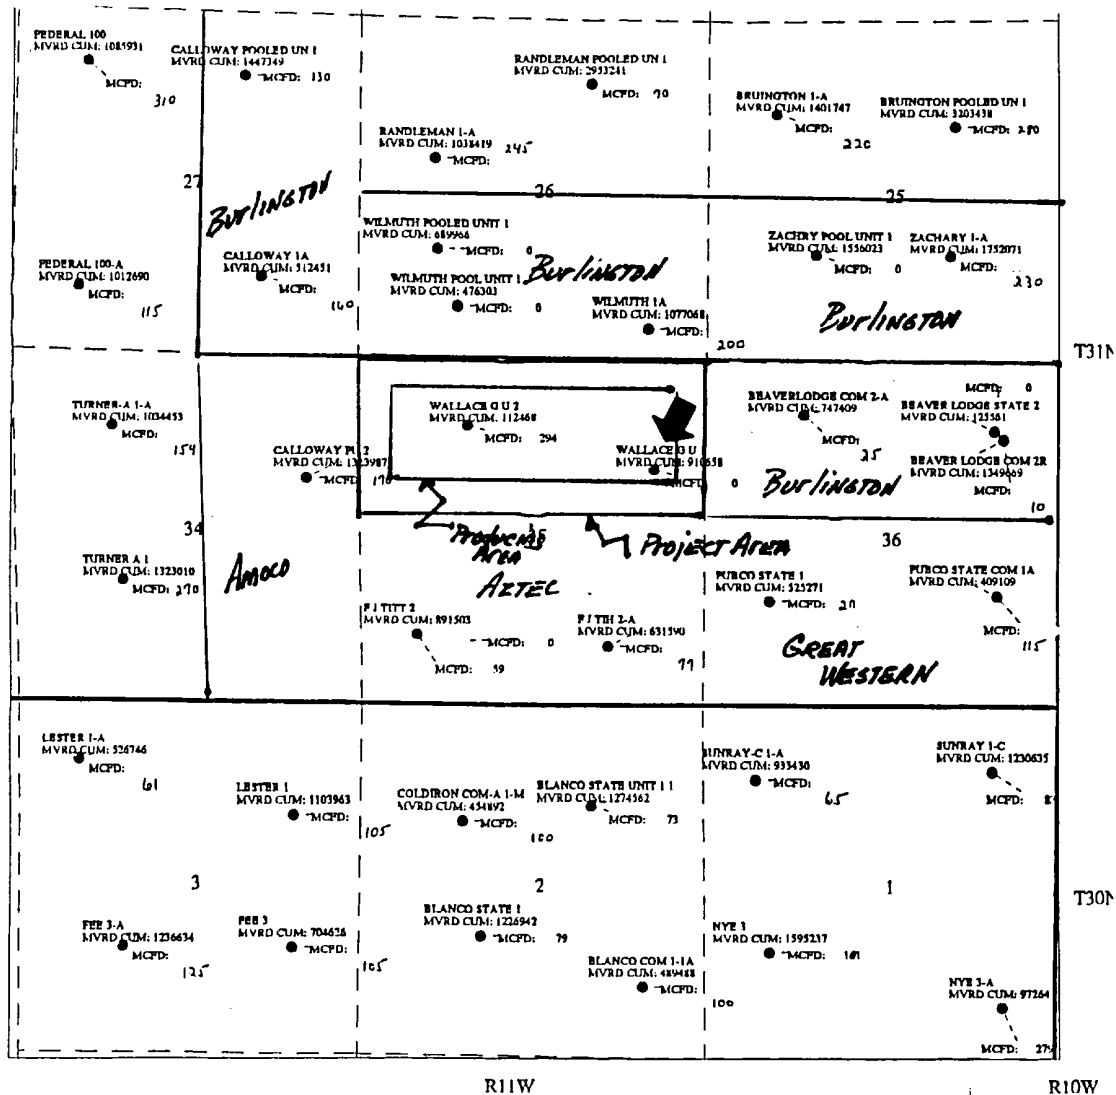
FEDERAL 100
MVRD CUM: 1085931
MCFD:
310

CALLOWAY POOLED UN 1
MVRD CUM: 1447349
MCFD: 130

RANDLEMAN POOLED UN 1
MVRD CUM: 2953241
MCFD: 70

BRUINGTON 1-A
MVRD CUM: 1401747
MCFD:
220

BRUINGTON POOLED UN 1
MVRD CUM: 3203438
MCFD: 280

RANDLEMAN 1-A
MVRD CUM: 1038419
245
MCFD:

27
Burlington
26
25

WILMUTH POOLED UNIT 1
MVRD CUM: 689964
MCFD: 0

ZACHRY POOL UNIT 1
MVRD CUM: 1556023
MCFD: 0

ZACHARY 1-A
MVRD CUM: 1752071
MCFD:
230

FEDERAL 100-A
MVRD CUM: 1012690
MCFD:
115

CALLOWAY 1A
MVRD CUM: 512451
MCFD:
140

WILMUTH POOL UNIT 1
MVRD CUM: 476303
MCFD: 0

Burlington

WILMUTH 1A
MVRD CUM: 1077068
MCFD:
200

Burlington

T31N

TURNER-A 1-A
MVRD CUM: 1034453
MCFD:
154

WALLACE G U 2
MVRD CUM: 112468
MCFD: 294

MCFD: 0

BEAVERLODGE COM 2-A
MVRD CUM: 747409
MCFD:
25

BEAVER LODGE STATE 2
MVRD CUM: 125561

CALLOWAY PU 2
MVRD CUM: 1323987
MCFD: 170

WALLACE G U
MVRD CUM: 910658
MCFD: 0

Burlington

BEAVER LODGE COM 2R
MVRD CUM: 1349669
MCFD:
10

34
Producing Area
Project Area
36

TURNER A 1
MVRD CUM: 1323010
MCFD: 270

Amoco
Aztec

PURCO STATE 1
MVRD CUM: 525271
MCFD: 20

PURCO STATE COM 1A
MVRD CUM: 409109

F J TITT 2
MVRD CUM: 891503
MCFD: 0
MCFD: 59

F J TITT 2-A
MVRD CUM: 631590
MCFD:
77

Great Western

MCFD:
115

LESTER 1-A
MVRD CUM: 526746
MCFD:
61

SUNRAY-C 1-A
MVRD CUM: 933430
MCFD:
65

SUNRAY 1-C
MVRD CUM: 1230635
MCFD: 8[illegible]

LESTER 1
MVRD CUM: 1103963
MCFD:
105

COLDIRON COM-A 1-M
MVRD CUM: 454892
MCFD:
120

BLANCO STATE UNIT 1 1
MVRD CUM: 1274362
MCFD: 73

3
2
1
T30N

FEE 3-A
MVRD CUM: 1236634
MCFD:
125

FEE 3
MVRD CUM: 704626
MCFD:
105

BLANCO STATE 1
MVRD CUM: 1226942
MCFD: 79

NYE 1
MVRD CUM: 1595217
MCFD: 161

BLANCO COM 1-1A
MVRD CUM: 489488
MCFD:
100

NYE 3-A
MVRD CUM: 97264
MCFD: 27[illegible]

R11W
R10W